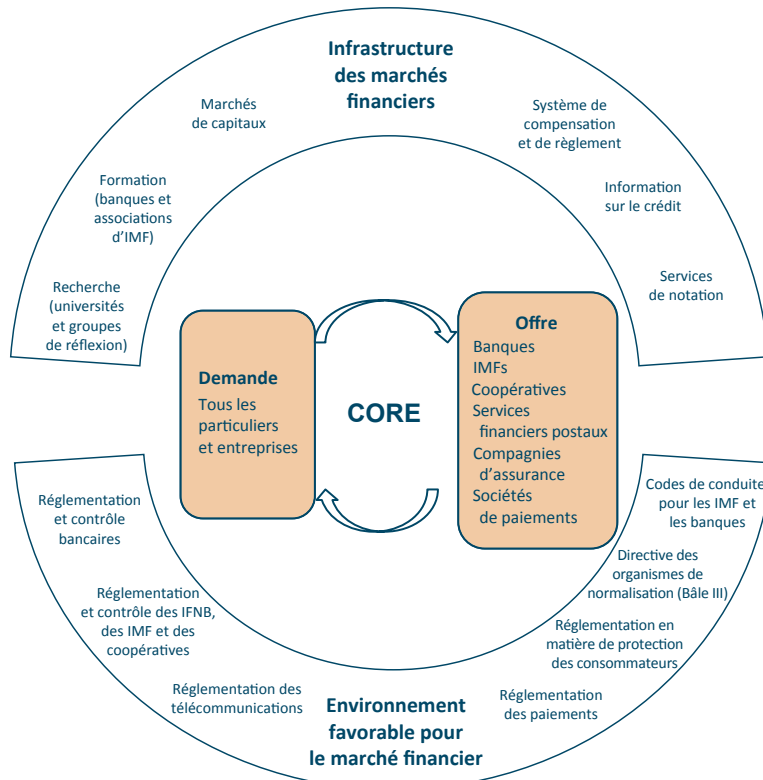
Infrastructure des marchés financiers

Marchés de capitaux

Système de compensation et de règlement

Formation (banques et associations d'IMF)

Information sur le crédit

Services de notation

Recherche (universités et groupes de réflexion)

Demande
Tous les particuliers et entreprises

CORE

Offre
Banques
IMFs
Coopératives
Services financiers postaux
Compagnies d'assurance
Sociétés de paiements

Réglementation et contrôle bancaires

Codes de conduite pour les IMF et les banques

Directive des organismes de normalisation (Bâle III)

Réglementation et contrôle des IFNB, des IMF et des coopératives

Réglementation en matière de protection des consommateurs

Réglementation des télécommunications

Réglementation des paiements

Environnement favorable pour le marché financier